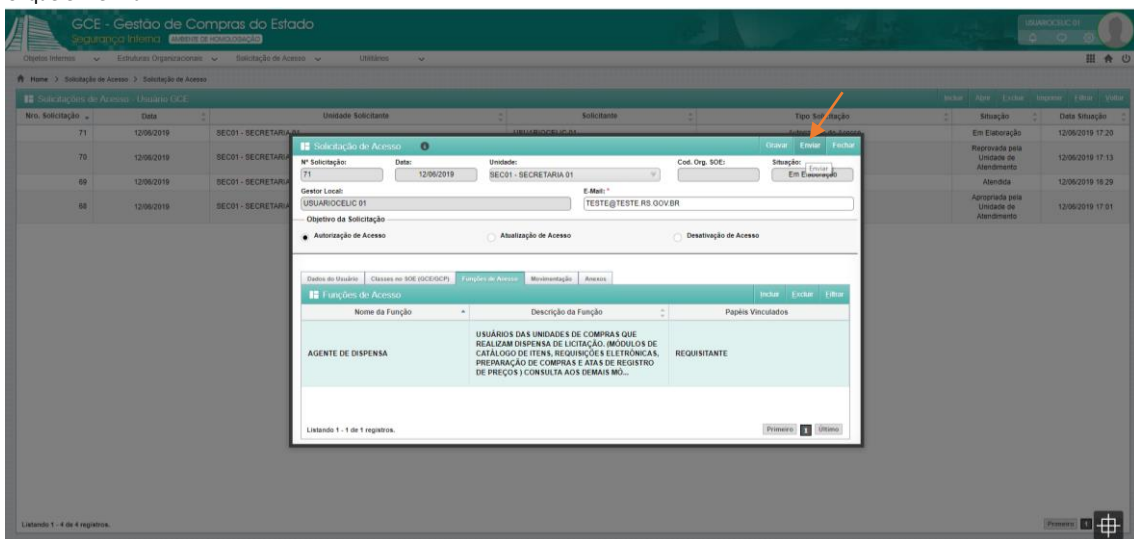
GCE - Gestão de Compras do Estado
Segurança Interna AMBIENTE DE HOMOLOGAÇÃO

USUARIOCELIC 01

Objetos Internos | Estruturas Organizacionais | Solicitação de Acesso | Utilitários

Home > Solicitação de Acesso > Solicitação de Acesso

Solicitações de Acesso - Usuário GCE

Incluir | Abrir | Excluir | Imprimir | Filtrar | Voltar

| Nro. Solicitação | Data | Unidade Solicitante | Solicitante | Tipo Solicitação | Situação | Data Situação |
|---|---|---|---|---|---|---|
| 71 | 12/06/2019 | SEC01 - SECRETARIA 01 | USUARIOCELIC 01 | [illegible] | Em Elaboração | 12/06/2019 17:20 |
| 70 | 12/06/2019 | SEC01 - SECRETARIA | | | Reprovada pela Unidade de Atendimento | 12/06/2019 17:13 |
| 69 | 12/06/2019 | SEC01 - SECRETARIA | | | Atendida | 12/06/2019 16:29 |
| 68 | 12/06/2019 | SEC01 - SECRETARIA | | | Aprovada pela Unidade de Atendimento | 12/06/2019 17:01 |

Solicitação de Acesso

Gravar | Enviar | Fechar

Nº Solicitação: 71
Data: 12/06/2019
Unidade: SEC01 - SECRETARIA 01
Cod. Org. SOE:
Situação: Em Elaboração
Enviar

Gestor Local: USUARIOCELIC 01
E-Mail: * TESTE@TESTE.RS.GOV.BR

Objetivo da Solicitação
Autorização de Acesso
Atualização de Acesso
Desativação de Acesso

Dados do Usuário | Classes no SOE (GCE/GCP) | Funções de Acesso | Movimentação | Anexos

Funções de Acesso
Incluir | Excluir | Filtrar

| Nome da Função | Descrição da Função | Papéis Vinculados |
|---|---|---|
| AGENTE DE DISPENSA | USUÁRIOS DAS UNIDADES DE COMPRAS QUE REALIZAM DISPENSA DE LICITAÇÃO. (MÓDULOS DE CATÁLOGO DE ITENS, REQUISIÇÕES ELETRÔNICAS, PREPARAÇÃO DE COMPRAS E ATAS DE REGISTRO DE PREÇOS ) CONSULTA AOS DEMAIS MÓ... | REQUISITANTE |

Listando 1 - 1 de 1 registros.
Primeiro 1 Último

Listando 1 - 4 de 4 registros.
Primeiro 1